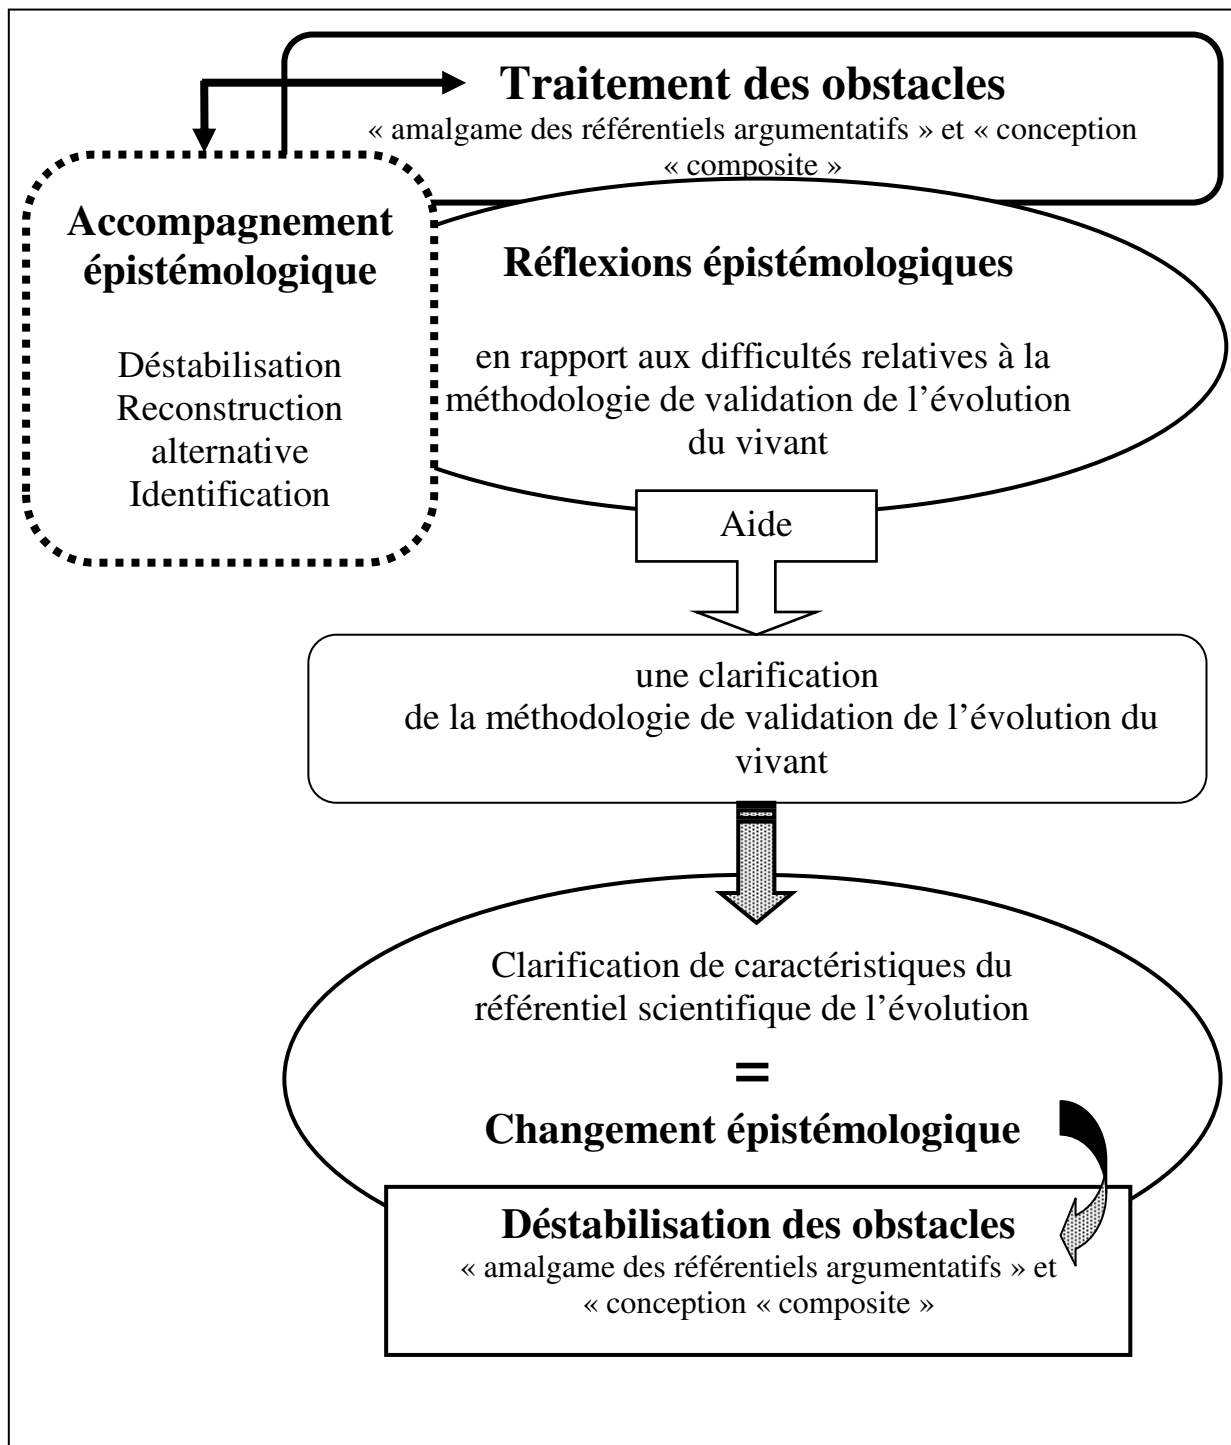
Traitement des obstacles
« amalgame des référentiels argumentatifs » et « conception « composite »

Accompagnement épistémologique

Déstabilisation
Reconstruction alternative
Identification

Réflexions épistémologiques

en rapport aux difficultés relatives à la méthodologie de validation de l'évolution du vivant

Aide

une clarification de la méthodologie de validation de l'évolution du vivant

Clarification de caractéristiques du référentiel scientifique de l'évolution

=

Changement épistémologique

Déstabilisation des obstacles
« amalgame des référentiels argumentatifs » et « conception « composite »